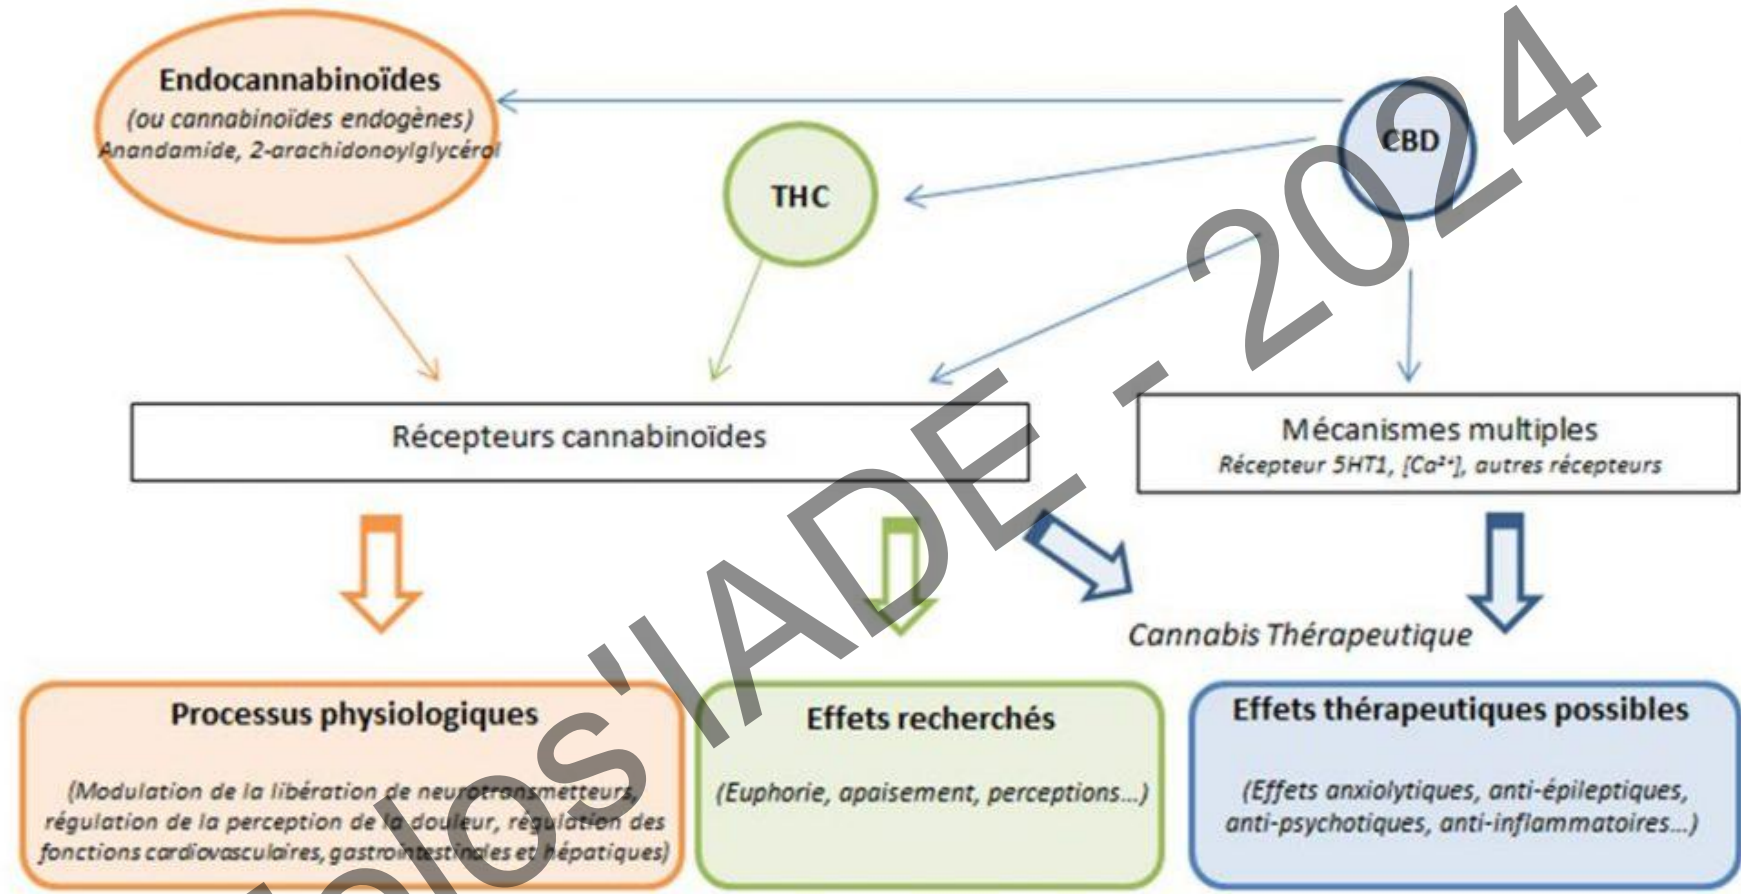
Endocannabinoïdes
(ou cannabinoïdes endogènes)
Anandamide, 2-arachidonoylglycérol

THC

CBD

Récepteurs cannabinoïdes

Mécanismes multiples
Récepteur 5HT1, [$Ca^{2+}$], autres récepteurs

Cannabis Thérapeutique

Processus physiologiques

(Modulation de la libération de neurotransmetteurs, régulation de la perception de la douleur, régulation des fonctions cardiovasculaires, gastrointestinales et hépatiques)

Effets recherchés

(Euphorie, apaisement, perceptions...)

Effets thérapeutiques possibles

(Effets anxiolytiques, anti-épileptiques, anti-psychotiques, anti-inflammatoires...)

Infos'IADE - 2024